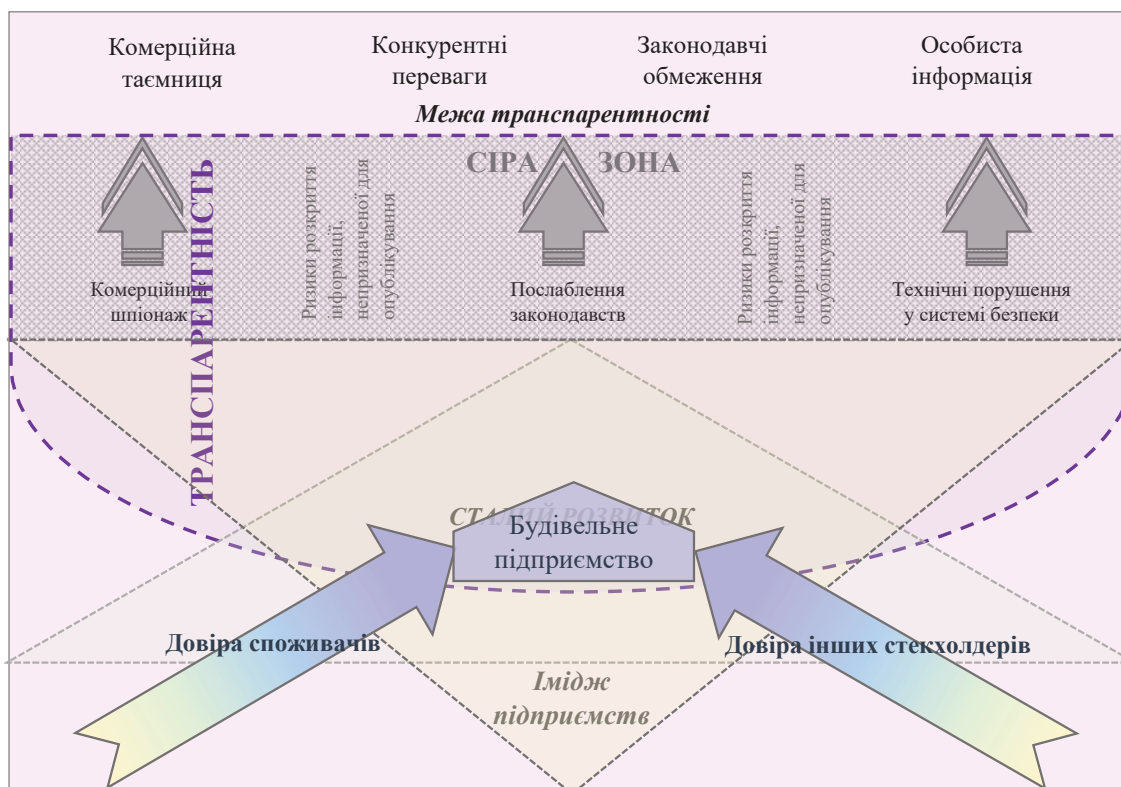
Комерційна таємниця

Конкурентні переваги

Законодавчі обмеження

Особиста інформація

Межа транспарентності

СІРА ЗОНА

ТРАНСПАРЕНТНІСТЬ

Ризики розкриття інформації, непризначеної для опублікування

Ризики розкриття інформації, непризначеної для опублікування

Комерційний шпіонаж

Послаблення законодавств

Технічні порушення у системі безпеки

СТАЛИЙ РОЗВИТОК

Будівельне підприємство

Довіра споживачів

Довіра інших стекхолдерів

Імідж підприємств